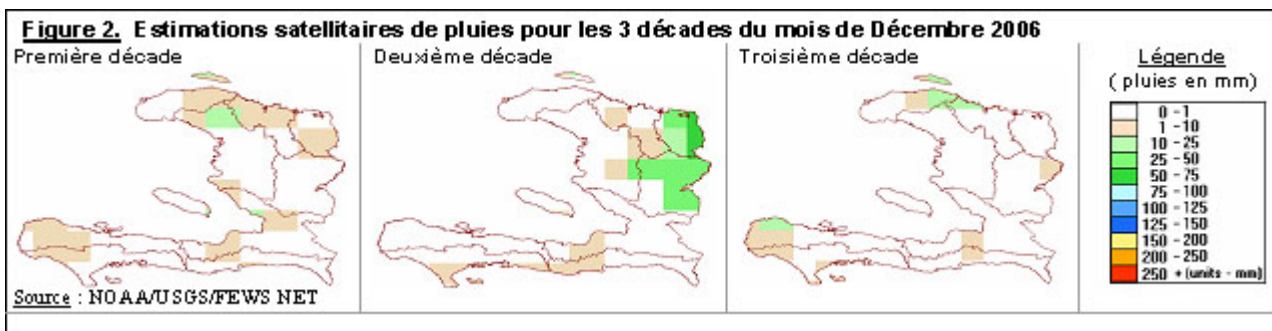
Figure 2. Estimations satellitaires de pluies pour les 3 décades du mois de Décembre 2006

Première décade

Source : NOAA/USGS/FEWS NET

Deuxième décade

Troisième décade

Légende
( pluies en mm)

0 - 1
1 - 10
10 - 25
25 - 50
50 - 75
75 - 100
100 - 125
125 - 150
150 - 200
200 - 250
250 + (units - mm)